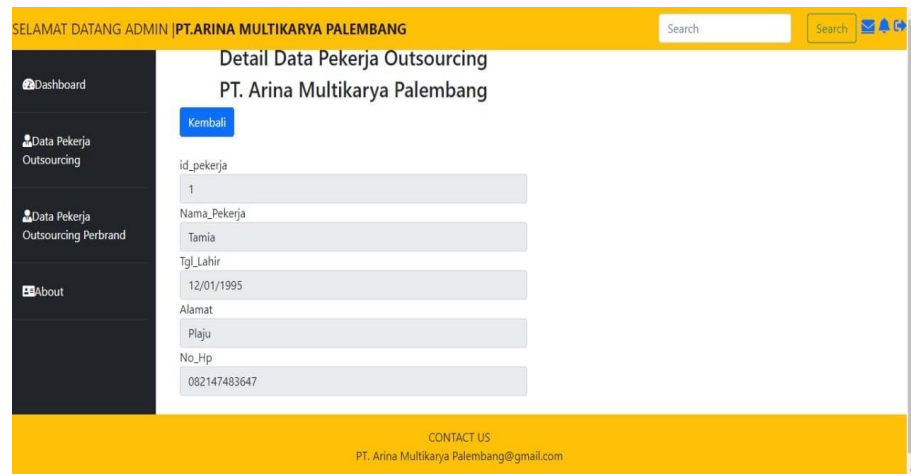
SELAMAT DATANG ADMIN |PT.ARINA MULTIKARYA PALEMBANG

Search

Search

Dashboard

Data Pekerja Outsourcing

Data Pekerja Outsourcing Perbrand

About

Detail Data Pekerja Outsourcing
PT. Arina Multikarya Palembang

Kembali

id_pekerja
1

Nama_Pekerja
Tamia

Tgl_Lahir
12/01/1995

Alamat
Plaju

No_Hp
082147483647

CONTACT US
PT. Arina Multikarya Palembang@gmail.com